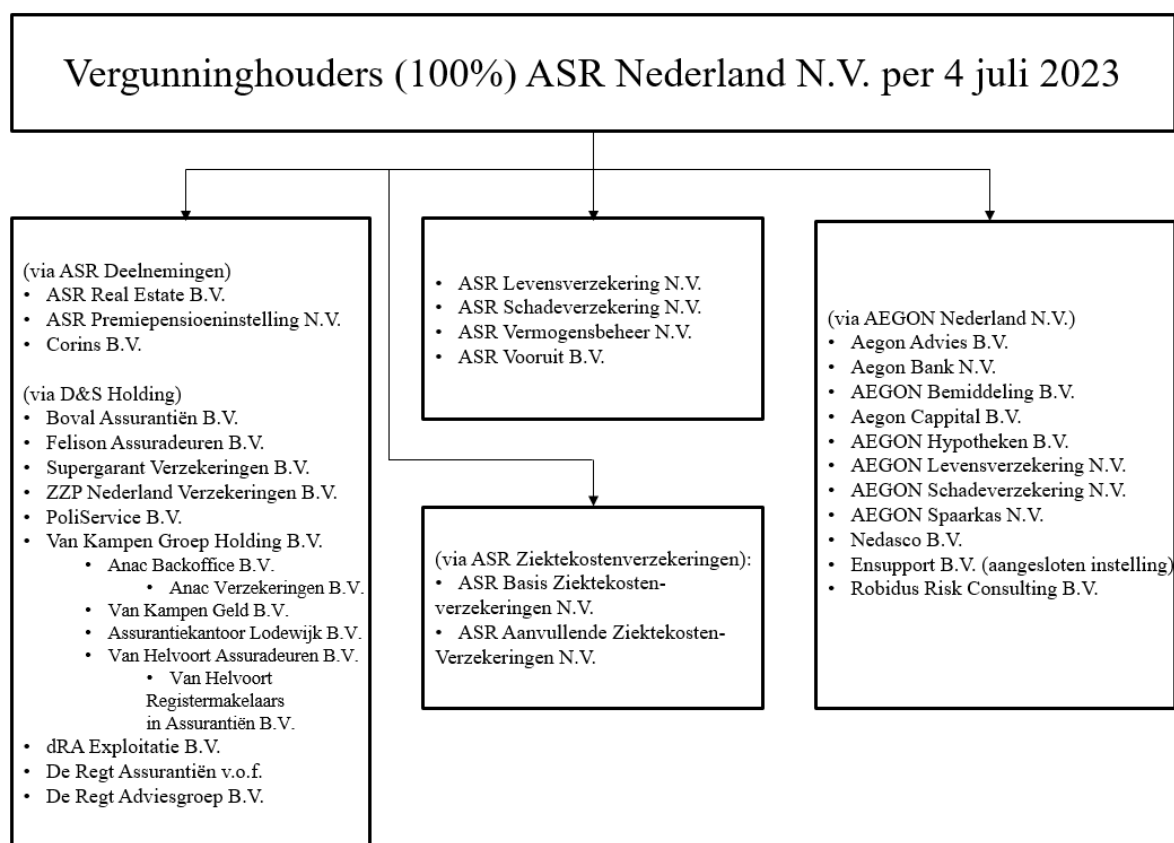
Vergunninghouders (100%) ASR Nederland N.V. per 4 juli 2023

(via ASR Deelnemingen)
• ASR Real Estate B.V.
• ASR Premiepensioeninstelling N.V.
• Corins B.V.

(via D&S Holding)
• Boval Assurantiën B.V.
• Felison Assuradeuren B.V.
• Supergarant Verzekeringen B.V.
• ZZP Nederland Verzekeringen B.V.
• PoliService B.V.
• Van Kampen Groep Holding B.V.
  • Anac Backoffice B.V.
    • Anac Verzekeringen B.V.
  • Van Kampen Geld B.V.
  • Assurantiekantoor Lodewijk B.V.
  • Van Helvoort Assuradeuren B.V.
    • Van Helvoort Registermakelaars in Assurantiën B.V.
• dRA Exploitatie B.V.
• De Regt Assurantiën v.o.f.
• De Regt Adviesgroep B.V.

• ASR Levensverzekering N.V.
• ASR Schadeverzekering N.V.
• ASR Vermogensbeheer N.V.
• ASR Vooruit B.V.

(via ASR Ziektekostenverzekeringen):
• ASR Basis Ziektekostenverzekeringen N.V.
• ASR Aanvullende Ziektekosten-Verzekeringen N.V.

(via AEGON Nederland N.V.)
• Aegon Advies B.V.
• Aegon Bank N.V.
• AEGON Bemiddeling B.V.
• Aegon Cappital B.V.
• AEGON Hypotheken B.V.
• AEGON Levensverzekering N.V.
• AEGON Schadeverzekering N.V.
• AEGON Spaarkas N.V.
• Nedasco B.V.
• Ensupport B.V. (aangesloten instelling)
• Robidus Risk Consulting B.V.